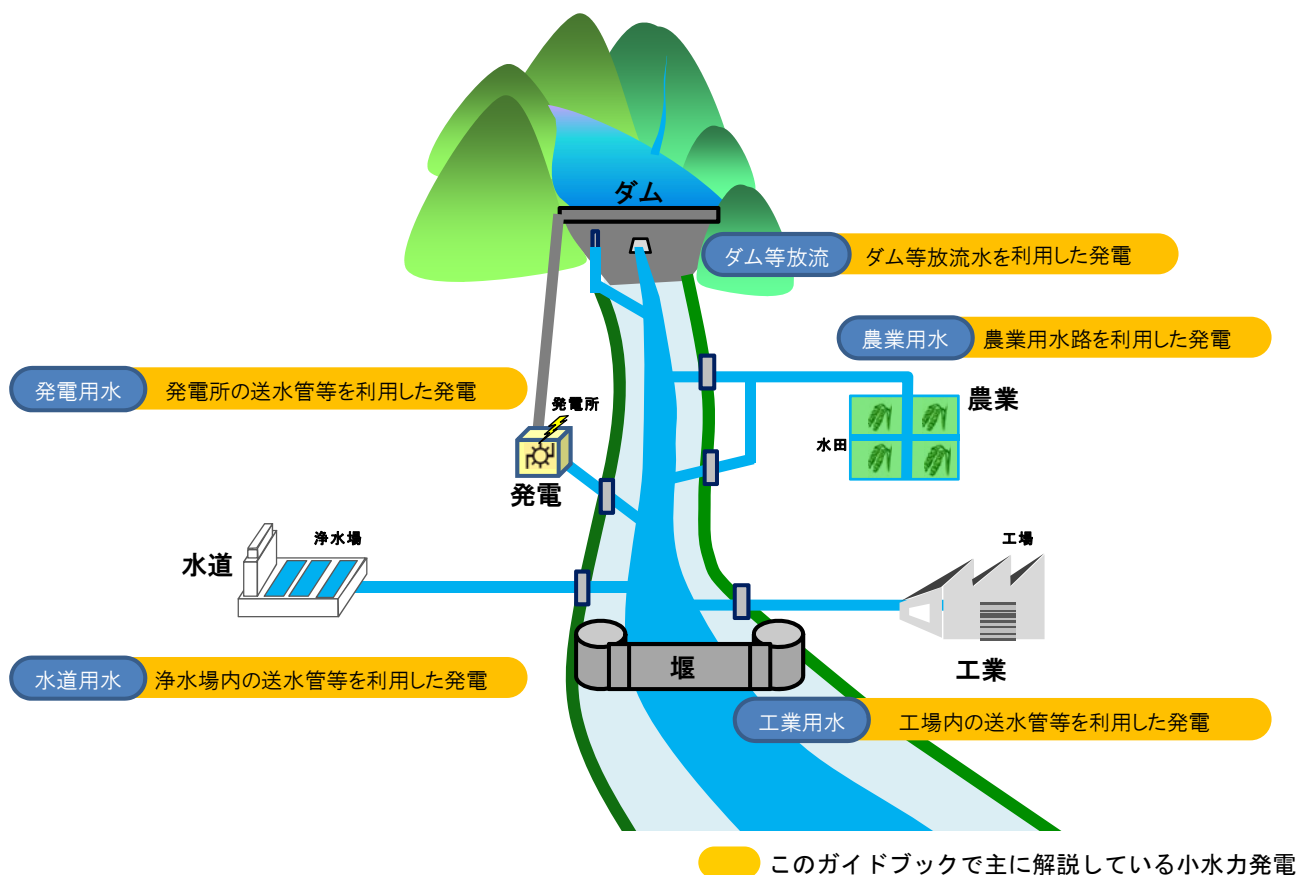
ダム

ダム等放流　ダム等放流水を利用した発電

農業用水　農業用水路を利用した発電

発電用水　発電所の送水管等を利用した発電

発電所

発電

農業

水田

浄水場

水道

工場

工業

堰

水道用水　浄水場内の送水管等を利用した発電

工業用水　工場内の送水管等を利用した発電

このガイドブックで主に解説している小水力発電